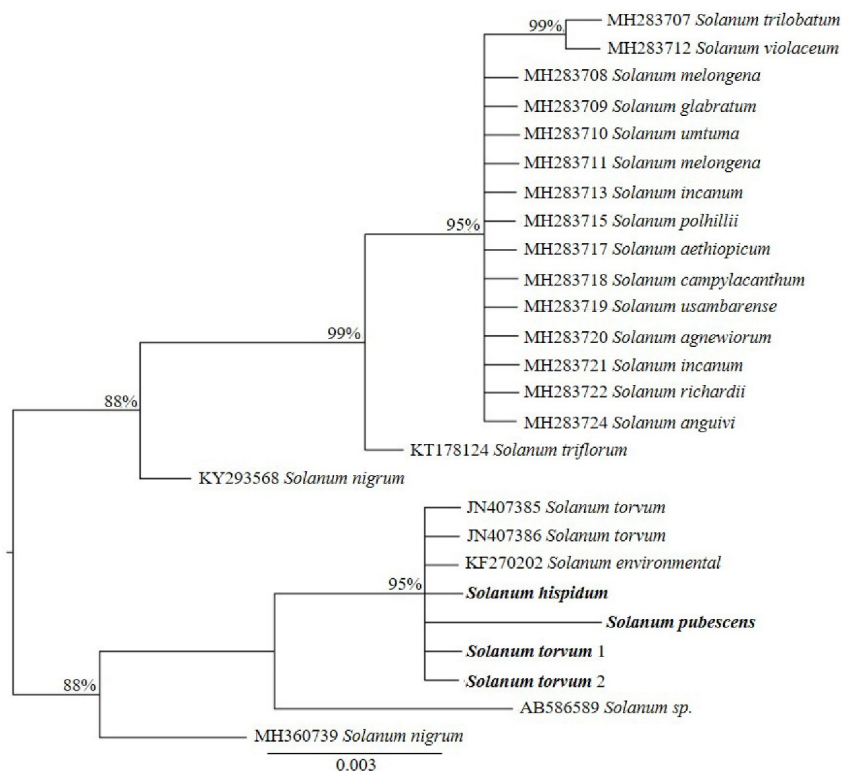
99%
MH283707 Solanum trilobatum
MH283712 Solanum violaceum
MH283708 Solanum melongena
MH283709 Solanum glabratum
MH283710 Solanum umtuma
MH283711 Solanum melongena
MH283713 Solanum incanum
95%
MH283715 Solanum polhillii
MH283717 Solanum aethiopicum
MH283718 Solanum campylacanthum
MH283719 Solanum usambarense
99%
MH283720 Solanum agnewiorum
MH283721 Solanum incanum
MH283722 Solanum richardii
88%
MH283724 Solanum anguivi
KT178124 Solanum triflorum
KY293568 Solanum nigrum
JN407385 Solanum torvum
JN407386 Solanum torvum
KF270202 Solanum environmental
95%
Solanum hispidum
Solanum pubescens
Solanum torvum 1
88%
Solanum torvum 2
AB586589 Solanum sp.
MH360739 Solanum nigrum
0.003